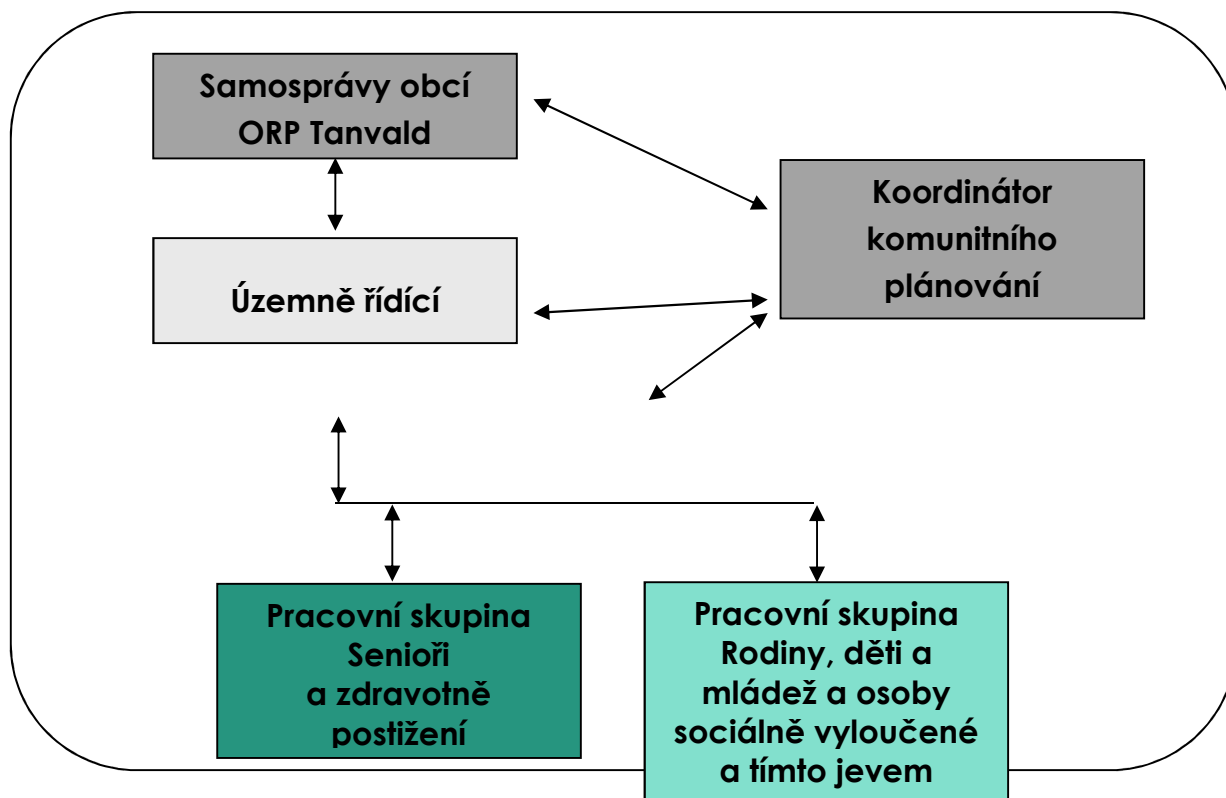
Samosprávy obcí ORP Tanvald

Koordinátor komunitního plánování

Územně řídící

Pracovní skupina Senioři a zdravotně postižení

Pracovní skupina Rodiny, děti a mládež a osoby sociálně vyloučené a tímto jevem